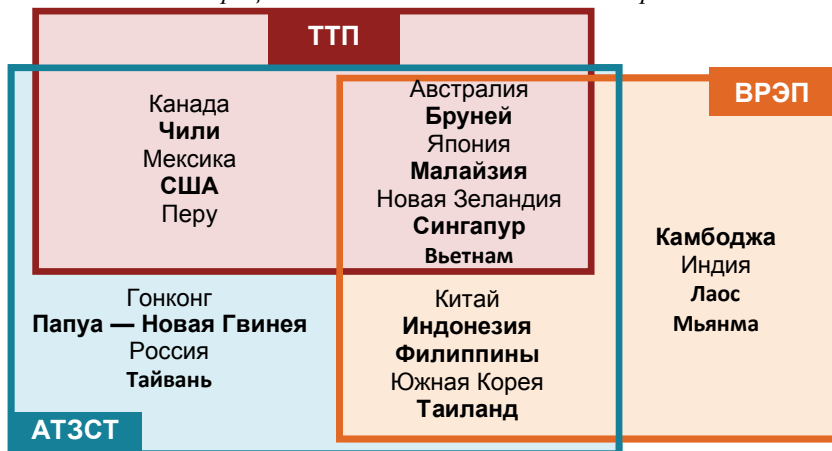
ТТП

Канада
**Чили**
Мексика
**США**
Перу

Австралия
**Бруней**
Япония
**Малайзия**
Новая Зеландия
**Сингапур**
**Вьетнам**

ВРЭП

**Камбоджа**
Индия
**Лаос**
**Мьянма**

Гонконг
**Папуа — Новая Гвинея**
Россия
**Тайвань**

Китай
**Индонезия**
**Филиппины**
Южная Корея
**Таиланд**

АТЭСТ